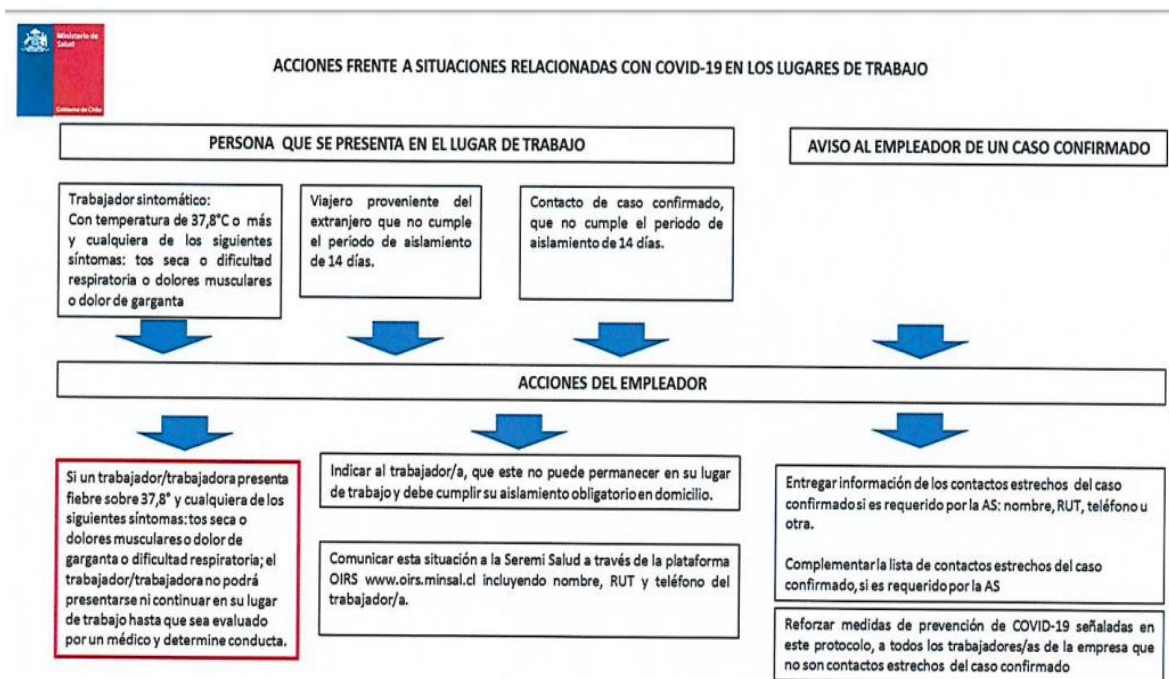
Ministerio de Salud

Gobierno de Chile

ACCIONES FRENTE A SITUACIONES RELACIONADAS CON COVID-19 EN LOS LUGARES DE TRABAJO

PERSONA QUE SE PRESENTA EN EL LUGAR DE TRABAJO

AVISO AL EMPLEADOR DE UN CASO CONFIRMADO

Trabajador sintomático: Con temperatura de 37,8°C o más y cualquiera de los siguientes síntomas: tos seca o dificultad respiratoria o dolores musculares o dolor de garganta

Viajero proveniente del extranjero que no cumple el periodo de aislamiento de 14 días.

Contacto de caso confirmado, que no cumple el periodo de aislamiento de 14 días.

ACCIONES DEL EMPLEADOR

Si un trabajador/trabajadora presenta fiebre sobre 37,8° y cualquiera de los siguientes síntomas: tos seca o dolores musculares o dolor de garganta o dificultad respiratoria; el trabajador/trabajadora no podrá presentarse ni continuar en su lugar de trabajo hasta que sea evaluado por un médico y determine conducta.

Indicar al trabajador/a, que este no puede permanecer en su lugar de trabajo y debe cumplir su aislamiento obligatorio en domicilio.

Comunicar esta situación a la Seremi Salud a través de la plataforma OIRS www.oirs.minsal.cl incluyendo nombre, RUT y teléfono del trabajador/a.

Entregar información de los contactos estrechos del caso confirmado si es requerido por la AS: nombre, RUT, teléfono u otra.

Complementar la lista de contactos estrechos del caso confirmado, si es requerido por la AS

Reforzar medidas de prevención de COVID-19 señaladas en este protocolo, a todos los trabajadores/as de la empresa que no son contactos estrechos del caso confirmado